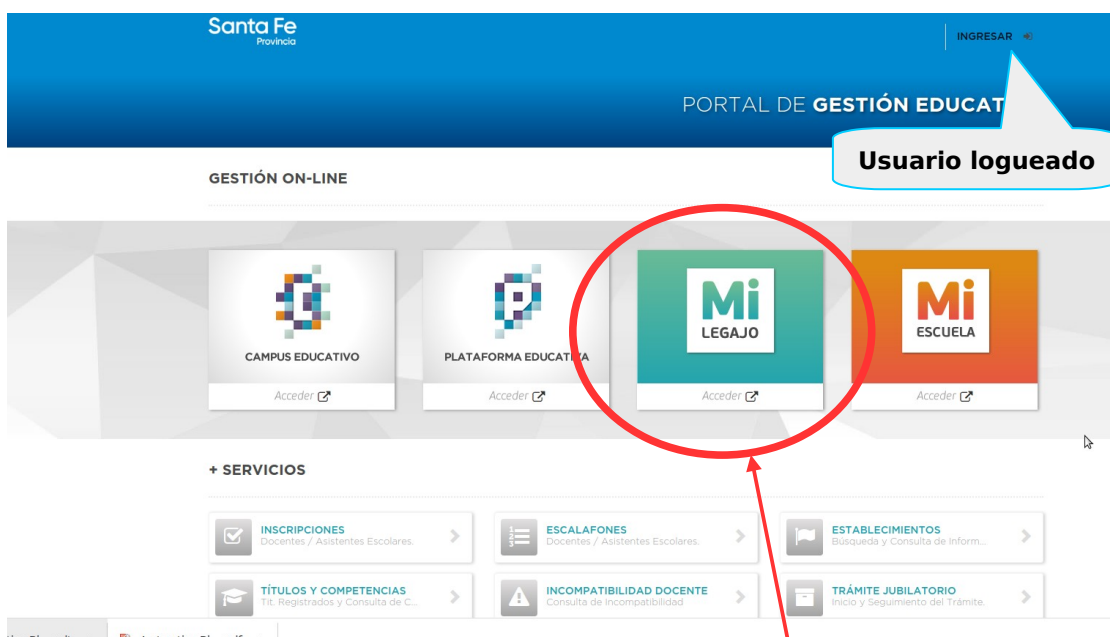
Santa Fe
Provincia

INGRESAR

PORTAL DE GESTIÓN EDUCAT

Usuario logueado

GESTIÓN ON-LINE

CAMPUS EDUCATIVO
Acceder

PLATAFORMA EDUCATIVA
Acceder

Mi
LEGAJO
Acceder

Mi
ESCUELA
Acceder

+ SERVICIOS

INSCRIPCIONES
Docentes / Asistentes Escolares.

ESCALAFONES
Docentes / Asistentes Escolares.

ESTABLECIMIENTOS
Búsqueda y Consulta de Inform...

TÍTULOS Y COMPETENCIAS
Tit. Registrados y Consulta de C...

INCOMPATIBILIDAD DOCENTE
Consulta de Incompatibilidad

TRÁMITE JUBILATORIO
Inicio y Seguimiento del Trámite.